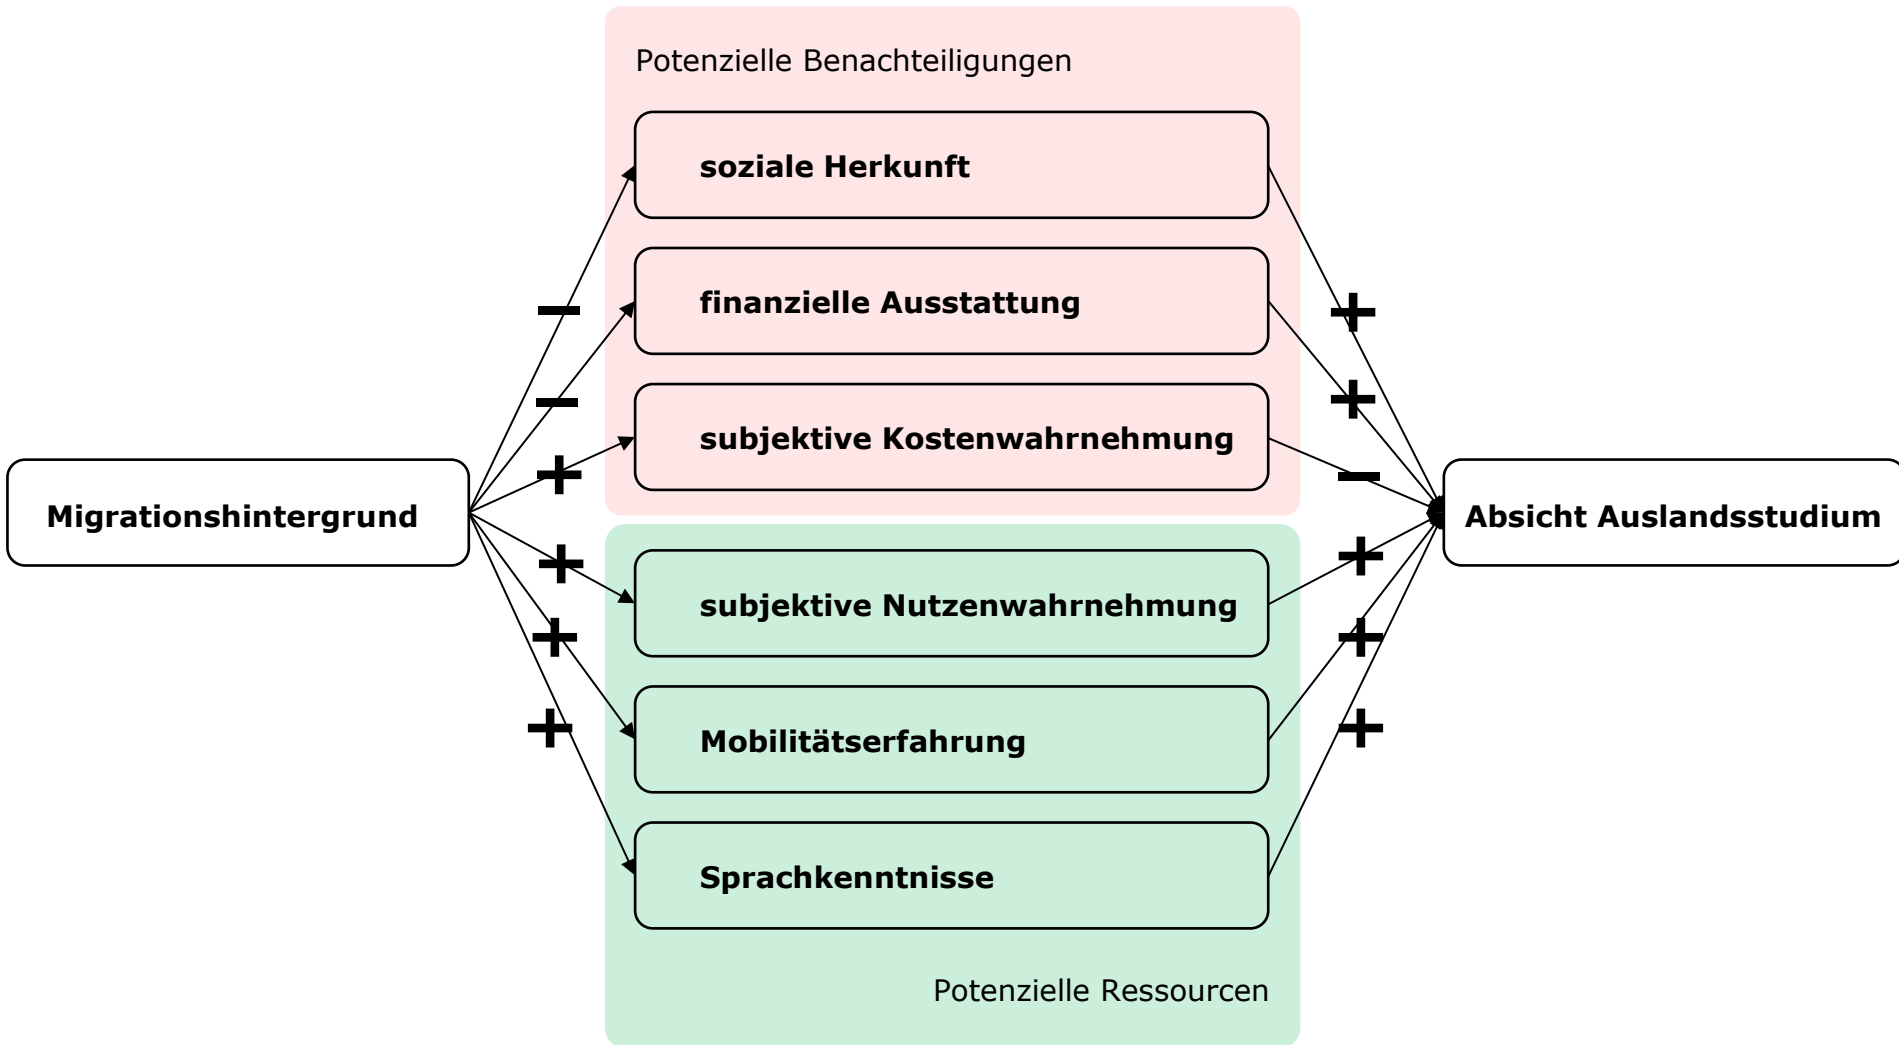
Potenzielle Benachteiligungen

soziale Herkunft

finanzielle Ausstattung

subjektive Kostenwahrnehmung

Migrationshintergrund

−

−

+

+

+

+

+

+

−

+

+

+

Absicht Auslandsstudium

subjektive Nutzenwahrnehmung

Mobilitätserfahrung

Sprachkenntnisse

Potenzielle Ressourcen